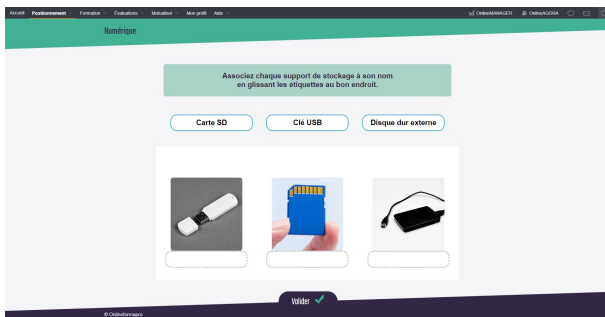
Accueil Positionnement Formation Évaluations Motivation Mon profil Aide

OnlineMANAGER OnlineAGORA

Numérique

Associez chaque support de stockage à son nom en glissant les étiquettes au bon endroit.

Carte SD

Clé USB

Disque dur externe

Valider

© Onlineformapro